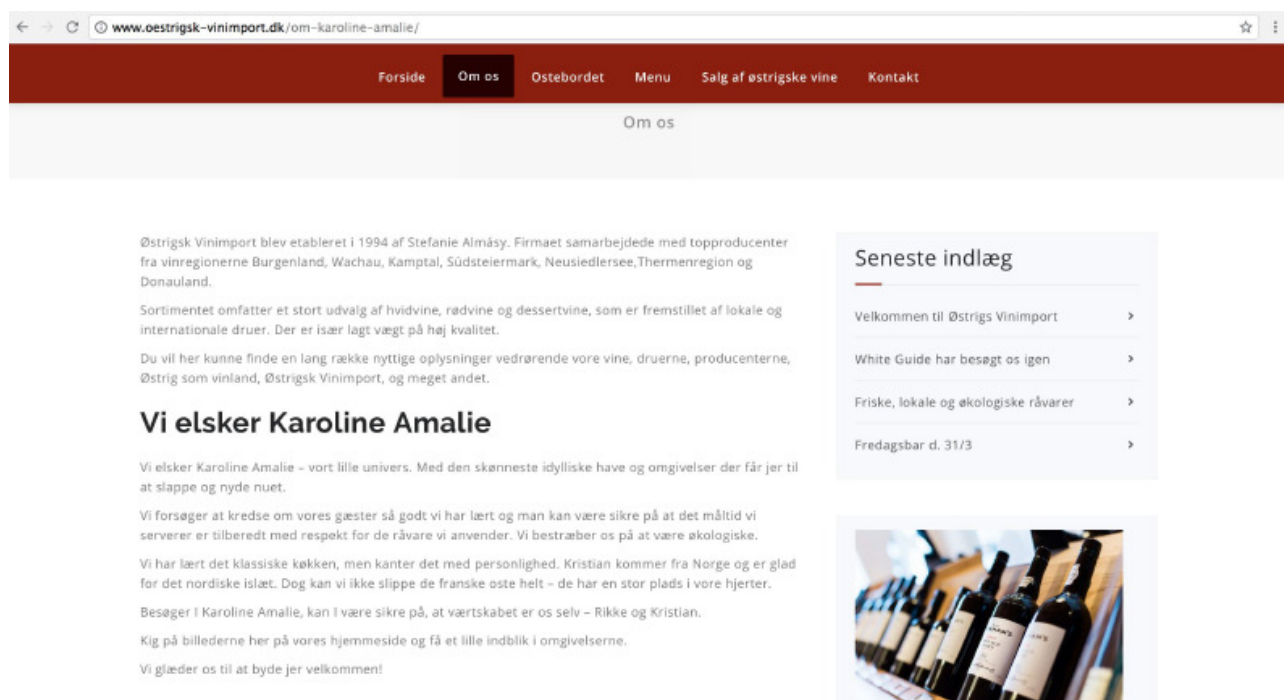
www.oestrigsk-vinimport.dk/om-karoline-amalie/

Forside Om os Ostebordet Menu Salg af østrigske vine Kontakt

Om os

Østrigsk Vinimport blev etableret i 1994 af Stefanie Almásy. Firmaet samarbejdede med topproducenter fra vinregionerne Burgenland, Wachau, Kamptal, Südsteiermark, Neusiedlersee,Thermenregion og Donauland.

Sortimentet omfatter et stort udvalg af hvidvine, rødvine og dessertvine, som er fremstillet af lokale og internationale druer. Der er især lagt vægt på høj kvalitet.

Du vil her kunne finde en lang række nyttige oplysninger vedrørende vore vine, druerne, producenterne, Østrig som vinland, Østrigsk Vinimport, og meget andet.

Vi elsker Karoline Amalie

Vi elsker Karoline Amalie – vort lille univers. Med den skønneste idylliske have og omgivelser der får jer til at slappe og nyde nuet.

Vi forsøger at kredse om vores gæster så godt vi har lært og man kan være sikre på at det måltid vi serverer er tilberedt med respekt for de råvare vi anvender. Vi bestræber os på at være økologiske.

Vi har lært det klassiske køkken, men kanter det med personlighed. Kristian kommer fra Norge og er glad for det nordiske islæt. Dog kan vi ikke slippe de franske oste helt – de har en stor plads i vore hjerter.

Besøger I Karoline Amalie, kan I være sikre på, at værtskabet er os selv – Rikke og Kristian.

Kig på billederne her på vores hjemmeside og få et lille indblik i omgivelserne.

Vi glæder os til at byde jer velkommen!

Seneste indlæg

Velkommen til Østrigs Vinimport

White Guide har besøgt os igen

Friske, lokale og økologiske råvarer

Fredagsbar d. 31/3